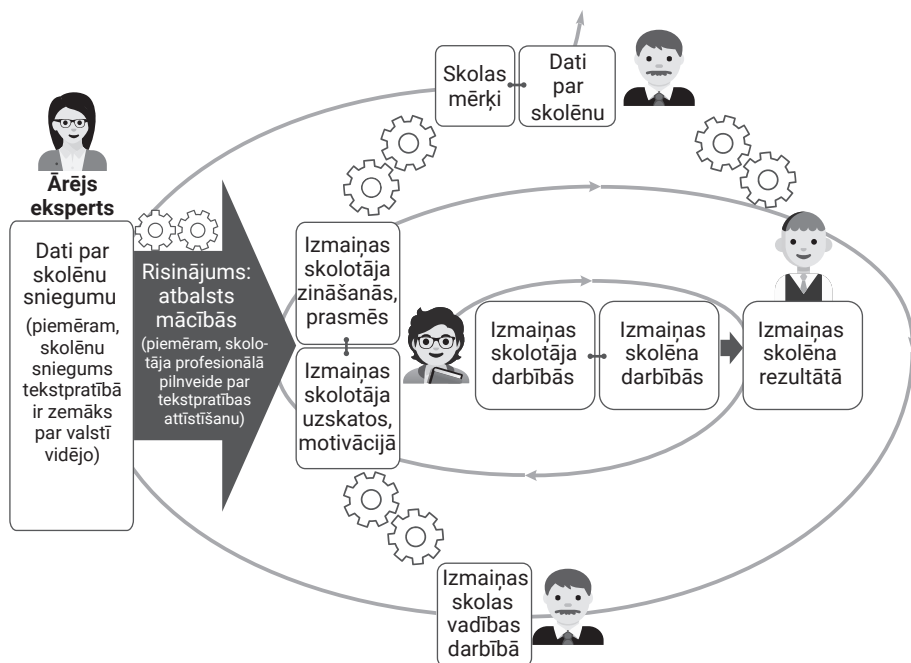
Skolas mērķi

Dati par skolēnu

Ārējs eksperts

Dati par skolēnu sniegumu (piemēram, skolēnu sniegums tekstpratībā ir zemāks par valstī vidējo)

Risinājums: atbalsts mācībās (piemēram, skolotāja profesionālā pilnveide par tekstpratības attīstīšanu)

Izmaiņas skolotāja zināšanās, prasmēs

Izmaiņas skolotāja uzskatos, motivācijā

Izmaiņas skolotāja darbībās

Izmaiņas skolēna darbībās

Izmaiņas skolēna rezultātā

Izmaiņas skolas vadības darbībā